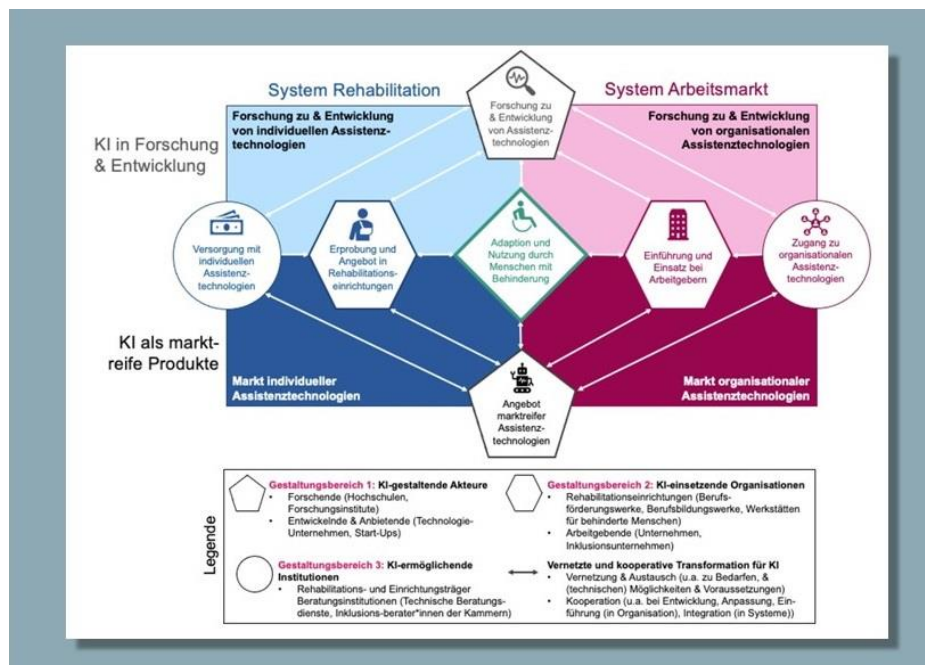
System Rehabilitation

System Arbeitsmarkt

Forschung zu & Entwicklung von Assistenztechnologien

Forschung zu & Entwicklung von individuellen Assistenztechnologien

Forschung zu & Entwicklung von organisationalen Assistenztechnologien

KI in Forschung & Entwicklung

Versorgung mit individuellen Assistenztechnologien

Erprobung und Angebot in Rehabilitationseinrichtungen

Adaption und Nutzung durch Menschen mit Behinderung

Einführung und Einsatz bei Arbeitgebern

Zugang zu organisationalen Assistenztechnologien

KI als marktreife Produkte

Markt individueller Assistenztechnologien

Angebot marktreifer Assistenztechnologien

Markt organisationaler Assistenztechnologien

Legende

Gestaltungsbereich 1: KI-gestaltende Akteure
• Forschende (Hochschulen, Forschungsinstitute)
• Entwickelnde & Anbietende (Technologie-Unternehmen, Start-Ups)

Gestaltungsbereich 2: KI-einsetzende Organisationen
• Rehabilitationseinrichtungen (Berufsförderungswerke, Berufsbildungswerke, Werkstätten für behinderte Menschen)
• Arbeitgebende (Unternehmen, Inklusionsunternehmen)

Gestaltungsbereich 3: KI-ermöglichende Institutionen
• Rehabilitations- und Einrichtungsträger Beratungsinstitutionen (Technische Beratungsdienste, Inklusions-berater*innen der Kammern)

Vernetzte und kooperative Transformation für KI
• Vernetzung & Austausch (u.a. zu Bedarfen, & (technischen) Möglichkeiten & Voraussetzungen)
• Kooperation (u.a. bei Entwicklung, Anpassung, Einführung (in Organisation), Integration (in Systeme))